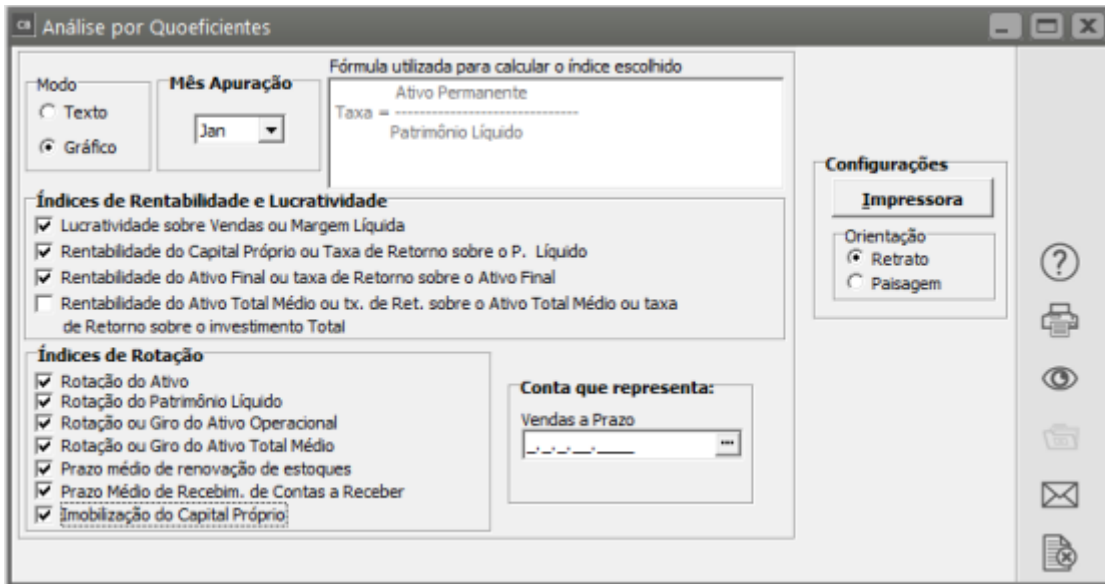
Análise por Quoeficientes

Modo
Texto
Gráfico

Mês Apuração
Jan

Fórmula utilizada para calcular o índice escolhido
Ativo Permanente
Taxa = ------------------------------
Patrimônio Líquido

Índices de Rentabilidade e Lucratividade
Lucratividade sobre Vendas ou Margem Líquida
Rentabilidade do Capital Próprio ou Taxa de Retorno sobre o P. Líquido
Rentabilidade do Ativo Final ou taxa de Retorno sobre o Ativo Final
Rentabilidade do Ativo Total Médio ou tx. de Ret. sobre o Ativo Total Médio ou taxa de Retorno sobre o investimento Total

Índices de Rotação
Rotação do Ativo
Rotação do Patrimônio Líquido
Rotação ou Giro do Ativo Operacional
Rotação ou Giro do Ativo Total Médio
Prazo médio de renovação de estoques
Prazo Médio de Recebim. de Contas a Receber
Imobilização do Capital Próprio

Conta que representa:
Vendas a Prazo
_._._.__.____

Configurações
Impressora
Orientação
Retrato
Paisagem